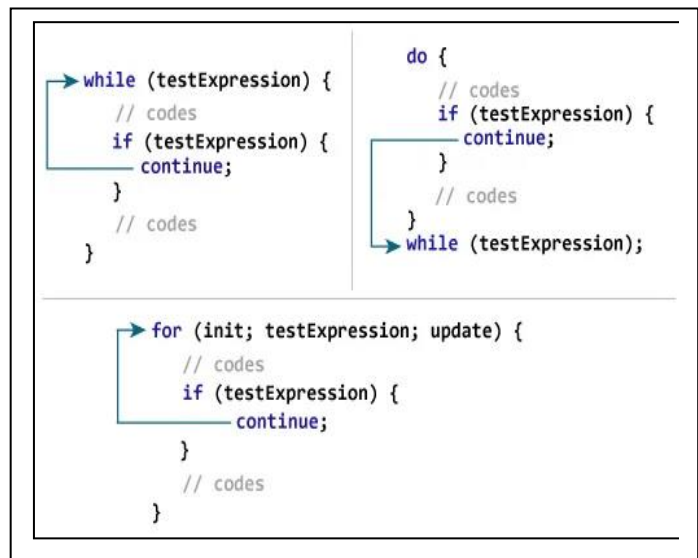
while (testExpression) {
// codes
if (testExpression) {
continue;
}
// codes
}

do {
// codes
if (testExpression) {
continue;
}
// codes
}
while (testExpression);

for (init; testExpression; update) {
// codes
if (testExpression) {
continue;
}
// codes
}